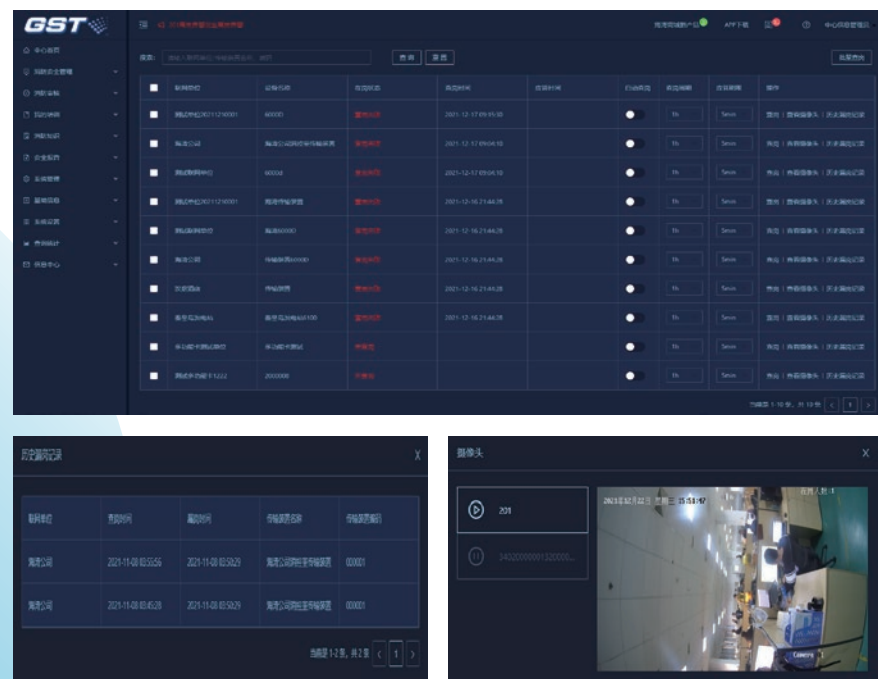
GST

中心首页
消防安全管理
消防设施
我的单位
消防知识
安全报告
系统管理
视频查看
系统设置
查询统计
信息中心

查询 重置 批量查岗

| | 联网单位 | 设备名称 | 在岗状态 | 查岗时间 | 应答时间 | 自动查岗 | 查岗周期 | 应答期限 | 操作 |
|---|---|---|---|---|---|---|---|---|---|
| | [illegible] | 6000D | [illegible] | 2021-12-17 09:35:30 | | | 1h | 5min | 查岗 \| 查看摄像头 \| 历史漏岗记录 |
| | 海湾公司 | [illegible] | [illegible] | 2021-12-17 09:04:10 | | | 1h | 5min | 查岗 \| 查看摄像头 \| 历史漏岗记录 |
| | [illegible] | 6000d | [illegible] | 2021-12-17 09:04:10 | | | 1h | 5min | 查岗 \| 查看摄像头 \| 历史漏岗记录 |
| | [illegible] | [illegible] | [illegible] | 2021-12-16 21:44:28 | | | 1h | 5min | 查岗 \| 查看摄像头 \| 历史漏岗记录 |
| | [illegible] | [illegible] | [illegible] | 2021-12-16 21:44:28 | | | 1h | 5min | 查岗 \| 查看摄像头 \| 历史漏岗记录 |
| | 海湾公司 | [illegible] | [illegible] | 2021-12-16 21:44:28 | | | 1h | 5min | 查岗 \| 查看摄像头 \| 历史漏岗记录 |
| | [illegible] | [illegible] | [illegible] | 2021-12-16 21:44:28 | | | 1h | 5min | 查岗 \| 查看摄像头 \| 历史漏岗记录 |
| | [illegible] | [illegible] | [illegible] | 2021-12-16 21:44:28 | | | 1h | 5min | 查岗 \| 查看摄像头 \| 历史漏岗记录 |
| | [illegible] | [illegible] | 未查岗 | | | | 1h | 5min | 查岗 \| 查看摄像头 \| 历史漏岗记录 |
| | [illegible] | 2000000 | 未查岗 | | | | 1h | 5min | 查岗 \| 查看摄像头 \| 历史漏岗记录 |

当前显示 1-10 条，共 10 条 1

历史漏岗记录 X

| 联网单位 | 查岗时间 | 漏岗时间 | 传输装置名称 | 传输装置编码 |
|---|---|---|---|---|
| 海湾公司 | 2021-11-08 03:55:56 | 2021-11-08 03:50:29 | 海湾公司用户信息传输装置 | 000001 |
| 海湾公司 | 2021-11-08 03:45:28 | 2021-11-08 03:50:29 | 海湾公司用户信息传输装置 | 000001 |

当前显示 1-2 条，共 2 条 1

摄像头 X

201
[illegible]

2021年12月22日 星期三 15:51:57
在岗人数:1
Camera